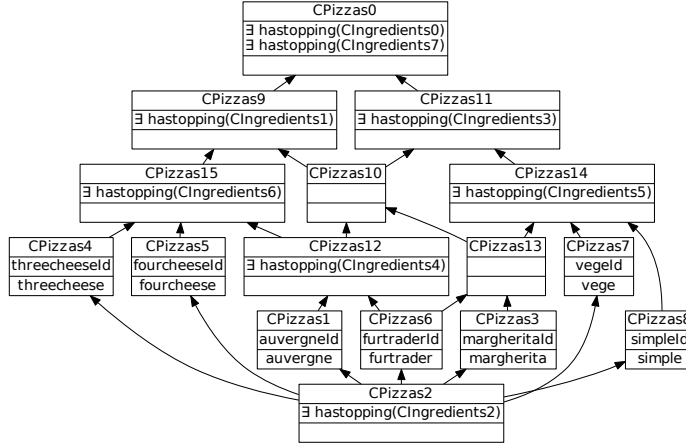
CPizzas0
∃ hastopping(CIngredients0)
∃ hastopping(CIngredients7)

CPizzas9
∃ hastopping(CIngredients1)

CPizzas11
∃ hastopping(CIngredients3)

CPizzas15
∃ hastopping(CIngredients6)

CPizzas10

CPizzas14
∃ hastopping(CIngredients5)

CPizzas4
threecheeseId
threecheese

CPizzas5
fourcheeseId
fourcheese

CPizzas12
∃ hastopping(CIngredients4)

CPizzas13

CPizzas7
vegeId
vege

CPizzas1
auvergneId
auvergne

CPizzas6
furtraderId
furtrader

CPizzas3
margheritaId
margherita

CPizzas8
simpleId
simple

CPizzas2
∃ hastopping(CIngredients2)